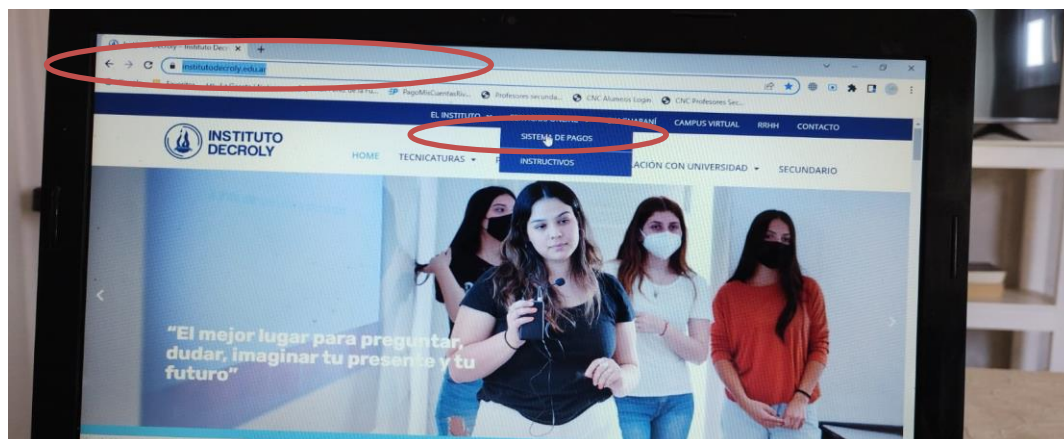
Decroly - Instituto Decro ×  +

institutodecroly.edu.ar

PagoMisCuentas Ro...  Profesores secunda...  CNC Alumnos Login  CNC Profesores Sec...

EL INSTITUTO  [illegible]  GUARANÍ  CAMPUS VIRTUAL  RRHH  CONTACTO

SISTEMA DE PAGOS
INSTRUCTIVOS

INSTITUTO DECROLY

HOME  TECNICATURAS  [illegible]  ACIÓN CON UNIVERSIDAD  SECUNDARIO

"El mejor lugar para preguntar, dudar, imaginar tu presente y tu futuro"